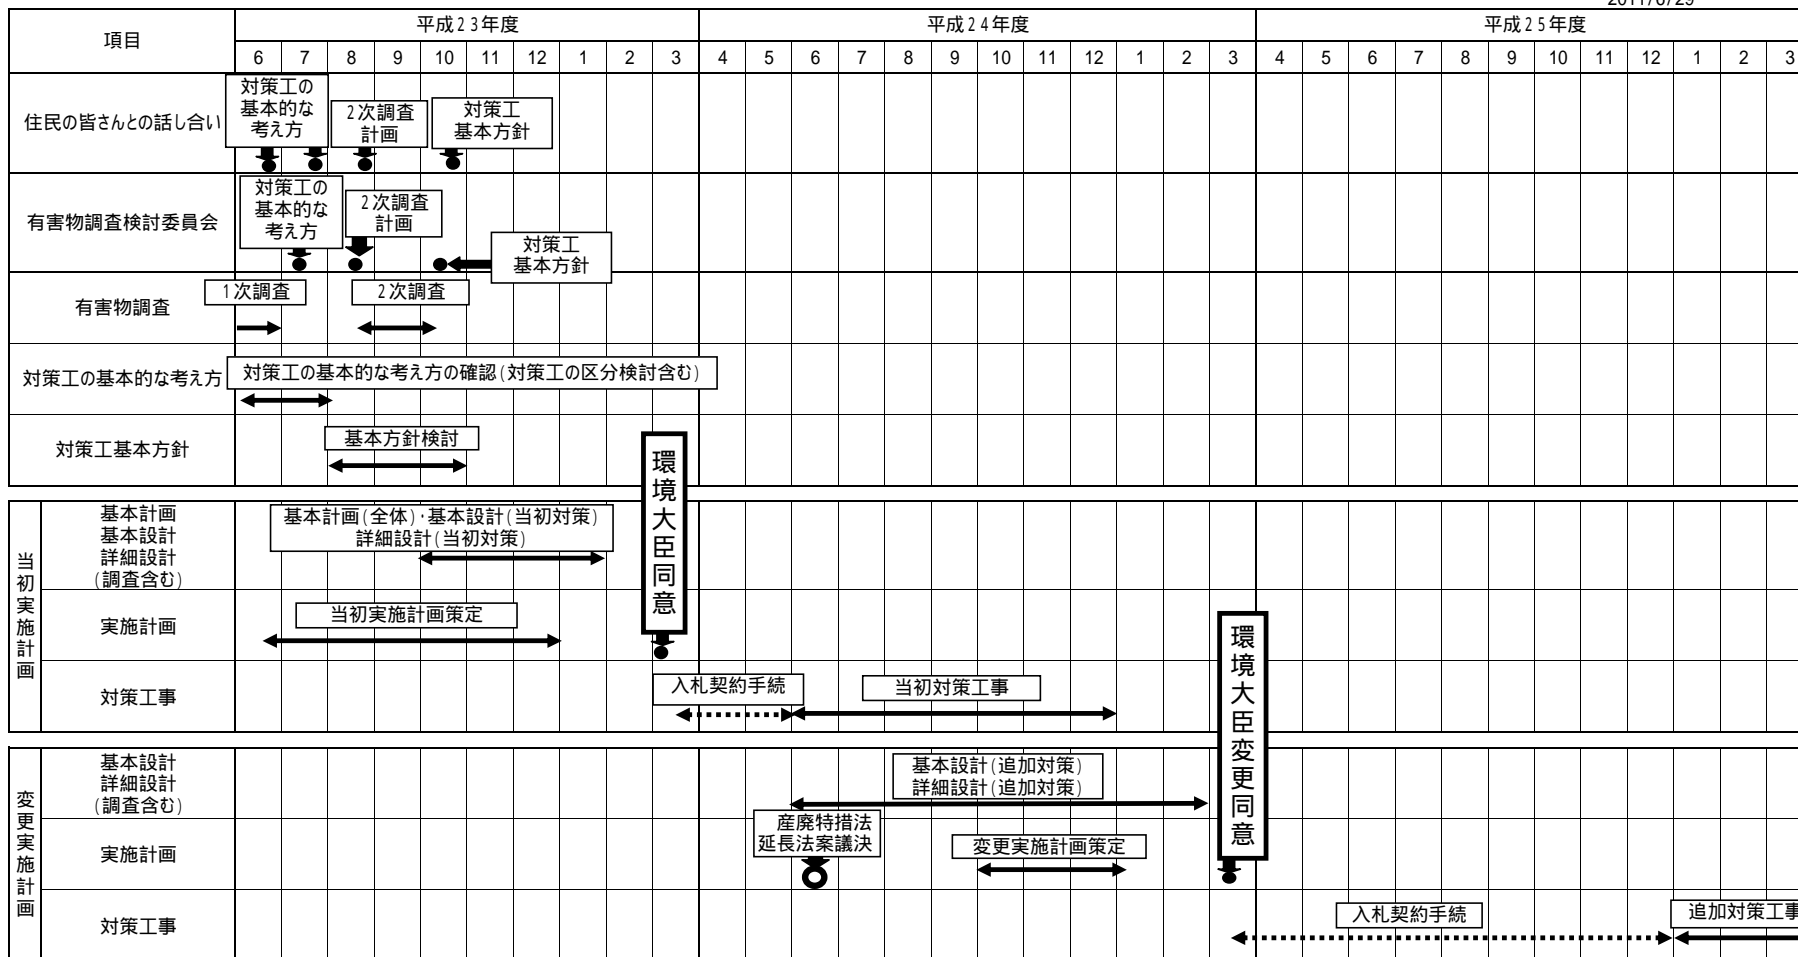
2011/6/29

| 項目 | 平成23年度 | | | | | | | | | | 平成24年度 | | | | | | | | | | | | 平成25年度 | | | | | | | | | | | |
|---|---|---|---|---|---|---|---|---|---|---|---|---|---|---|---|---|---|---|---|---|---|---|---|---|---|---|---|---|---|---|---|---|---|---|
| | 6 | 7 | 8 | 9 | 10 | 11 | 12 | 1 | 2 | 3 | 4 | 5 | 6 | 7 | 8 | 9 | 10 | 11 | 12 | 1 | 2 | 3 | 4 | 5 | 6 | 7 | 8 | 9 | 10 | 11 | 12 | 1 | 2 | 3 |
| 住民の皆さんとの話し合い | 対策工の基本的な考え方 | | 2次調査計画 | | 対策工基本方針 | | | | | | | | | | | | | | | | | | | | | | | | | | | | | |
| 有害物調査検討委員会 | 対策工の基本的な考え方 | | 2次調査計画 | | 対策工基本方針 | | | | | | | | | | | | | | | | | | | | | | | | | | | | | |
| 有害物調査 | 1次調査 | | 2次調査 | | | | | | | | | | | | | | | | | | | | | | | | | | | | | | | |
| 対策工の基本的な考え方 | 対策工の基本的な考え方の確認(対策工の区分検討含む) | | | | | | | | | | | | | | | | | | | | | | | | | | | | | | | | | |
| 対策工基本方針 | | | 基本方針検討 | | | | | | | 環境大臣同意 | | | | | | | | | | | | | | | | | | | | | | | | |
| 当初実施計画 基本計画 基本設計 詳細設計 (調査含む) | 基本計画(全体)・基本設計(当初対策) 詳細設計(当初対策) | | | | | | | | | | | | | | | | | | | | | | | | | | | | | | | | | |
| 当初実施計画 実施計画 | 当初実施計画策定 | | | | | | | | | | | | | | | | | | | | | | | | | | | | | | | | | |
| 当初実施計画 対策工事 | | | | | | | | | | 入札契約手続 | | | 当初対策工事 | | | | | | | | | 環境大臣変更同意 | | | | | | | | | | | | |
| 変更実施計画 基本設計 詳細設計 (調査含む) | | | | | | | | | | | | | 基本設計(追加対策) 詳細設計(追加対策) | | | | | | | | | | | | | | | | | | | | | |
| 変更実施計画 実施計画 | | | | | | | | | | | | | 産廃特措法延長法案議決 | | | | 変更実施計画策定 | | | | | | | | | | | | | | | | | |
| 変更実施計画 対策工事 | | | | | | | | | | | | | | | | | | | | | | | | | 入札契約手続 | | | | | | | 追加対策工事 | | |